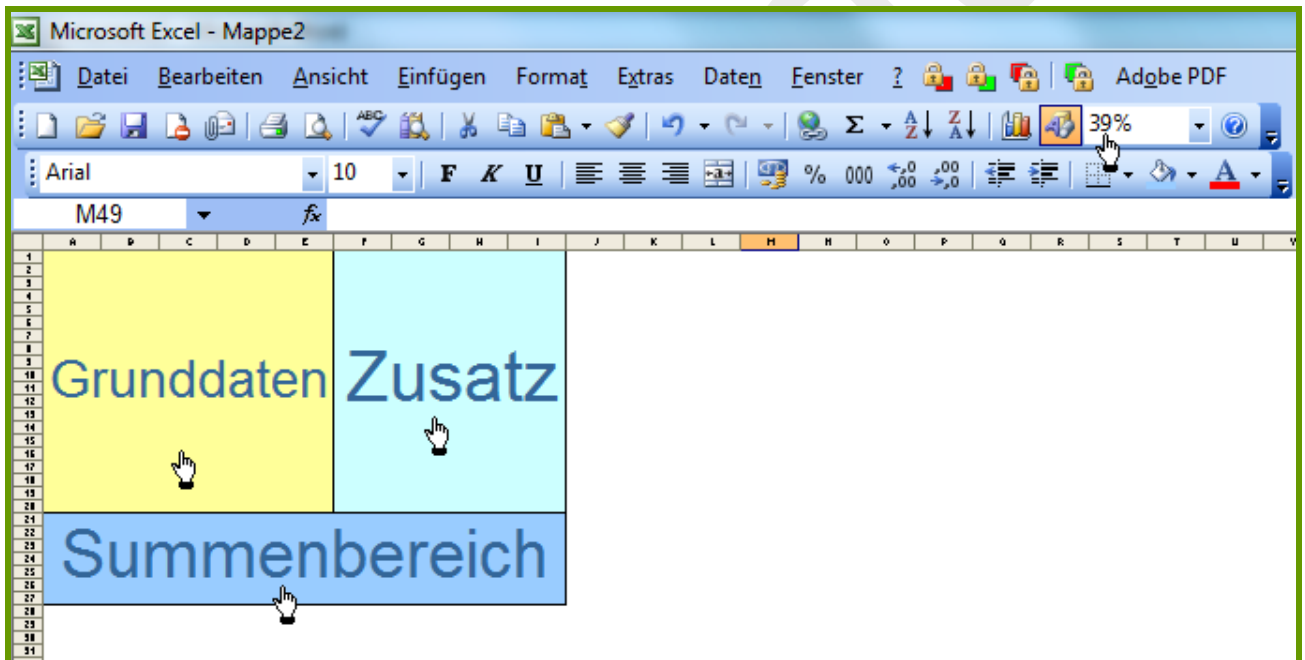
Microsoft Excel - Mappe2

Datei Bearbeiten Ansicht Einfügen Format Extras Daten Fenster ? Adobe PDF

39%

Arial 10 F K U % 000 ,0 ,00 ,00 ,0

M49 fx

A B C D E F G H I J K L M N O P Q R S T U V

1 2 3 4 5 6 7 8 9 10 11 12 13 14 15 16 17 18 19 20 21 22 23 24 25 26 27 28 29 30 31

Grunddaten

Zusatz

Summenbereich